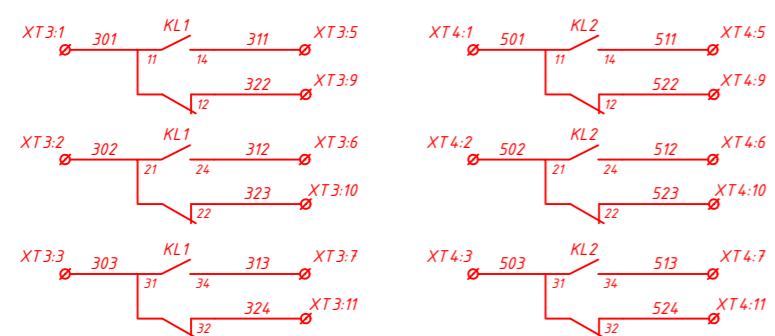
XT3:1 301 KL1 311 XT3:5
11 14
322 XT3:9
12

XT3:2 302 KL1 312 XT3:6
21 24
323 XT3:10
22

XT3:3 303 KL1 313 XT3:7
31 34
324 XT3:11
32

XT4:1 501 KL2 511 XT4:5
11 14
522 XT4:9
12

XT4:2 502 KL2 512 XT4:6
21 24
523 XT4:10
22

XT4:3 503 KL2 513 XT4:7
31 34
524 XT4:11
32